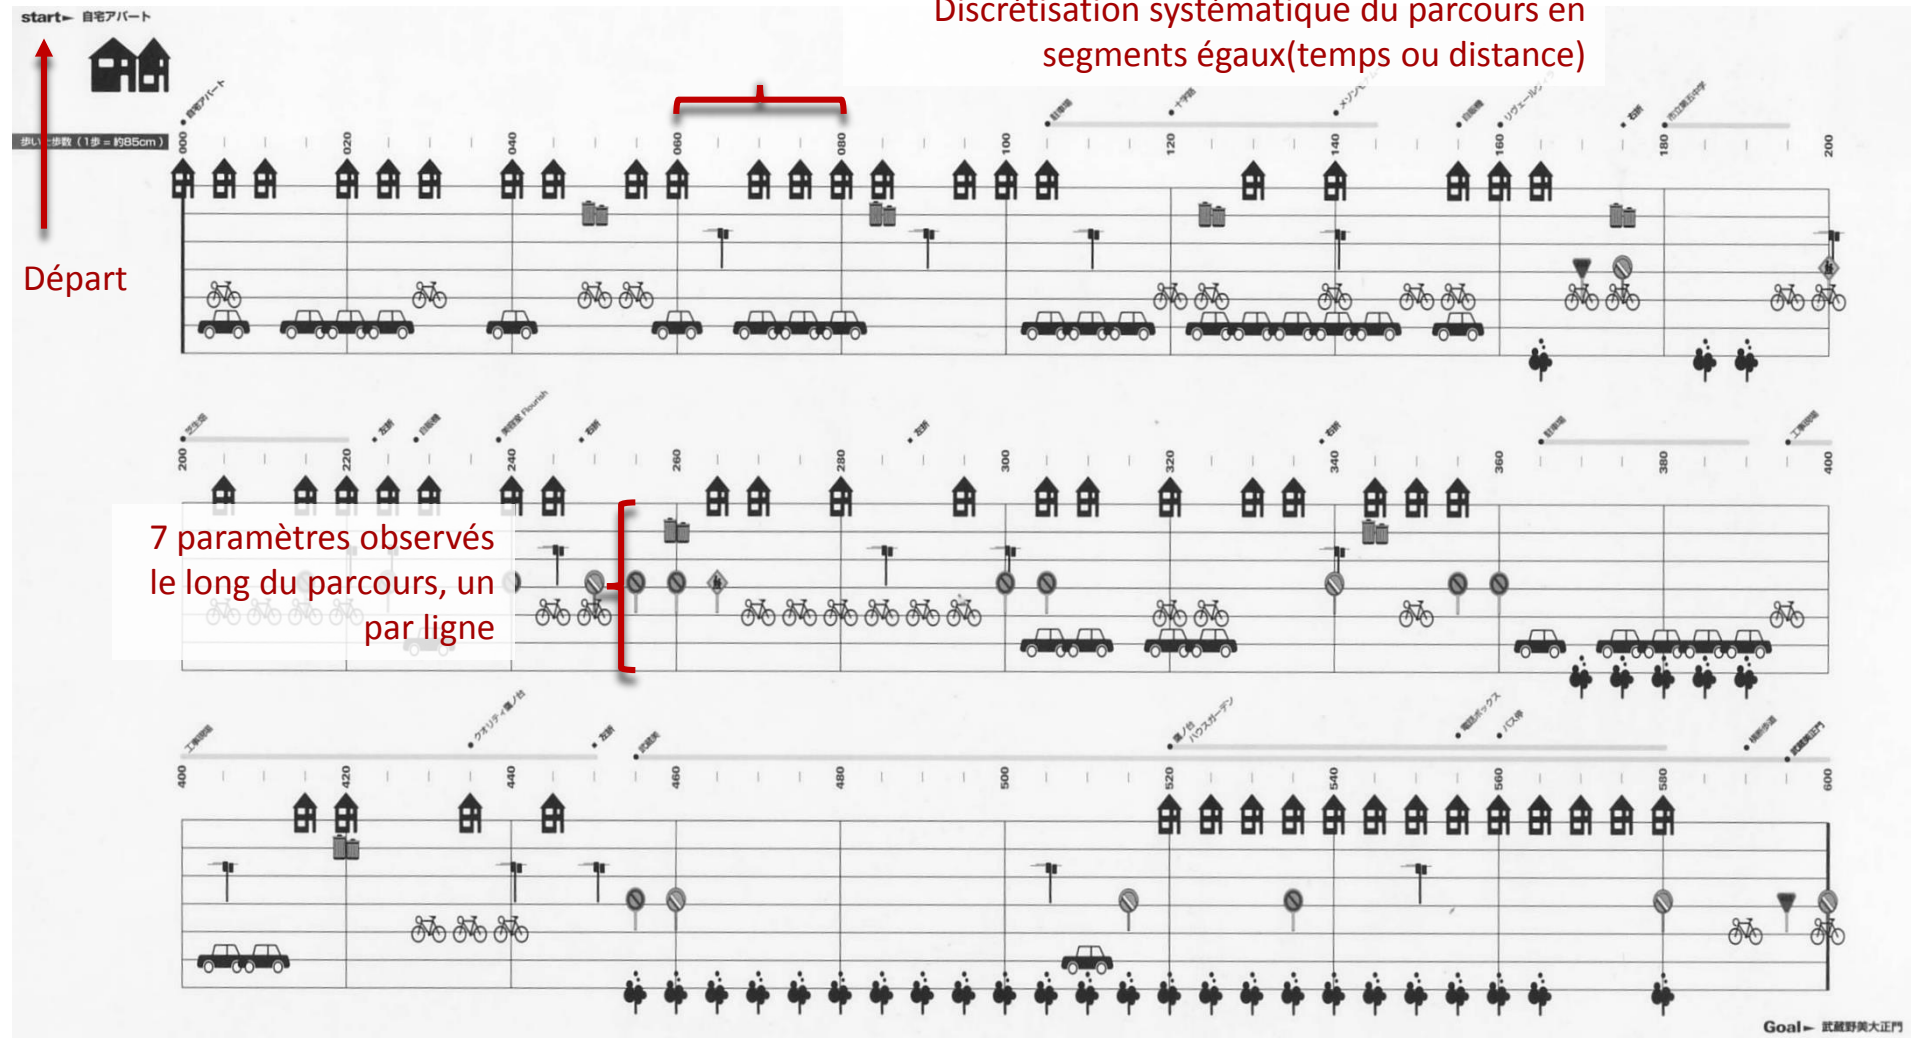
start► 自宅アパート

Discrétisation systématique du parcours en segments égaux(temps ou distance)

歩いた歩数（1歩＝約85cm）

Départ

000 020 040 060 080 100 120 140 160 180 200

200 220 240 260 280 300 320 340 360 380 400

7 paramètres observés le long du parcours, un par ligne

400 420 440 460 480 500 520 540 560 580 600

Goal► 武蔵野美大正門